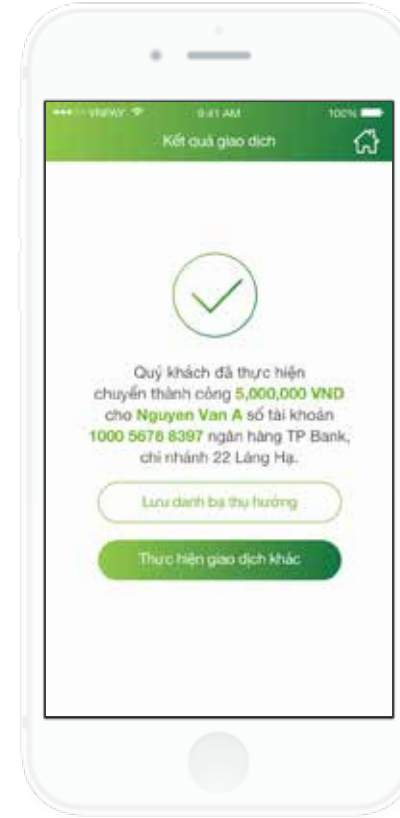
•••○○ VIETTEL 9:41 AM 100%

Kết quả giao dịch

Quý khách đã thực hiện chuyển thành công 5,000,000 VND cho Nguyen Van A số tài khoản 1000 5678 8397 ngân hàng TP Bank, chi nhánh 22 Láng Hạ.

Lưu danh bạ thụ hưởng

Thực hiện giao dịch khác